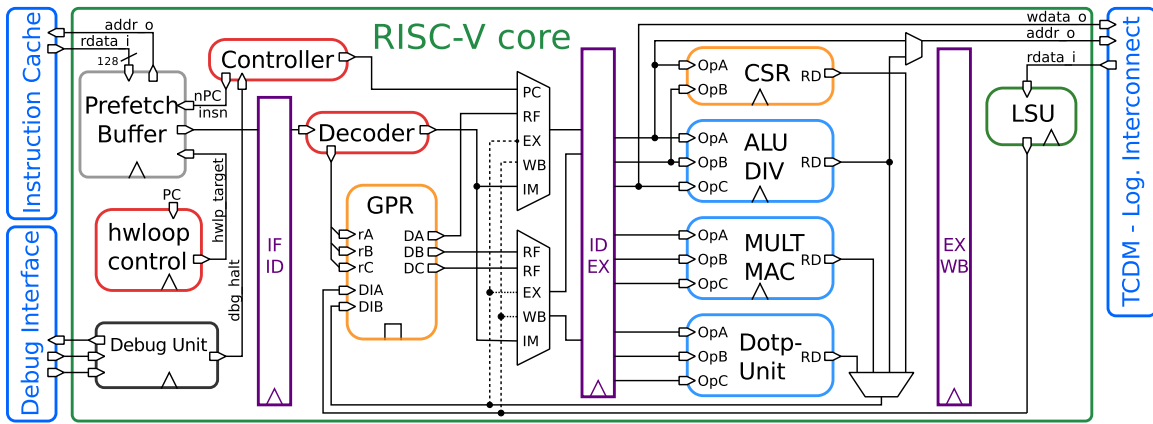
Instruction Cache

Debug Interface

RISC-V core

addr_o

rdata_i

128

Prefetch Buffer

Controller

nPC

insn

PC

hwlp_target

hwloop control

dbg_halt

Debug Unit

IF ID

Decoder

GPR

rA

rB

rC

DA

DB

DC

DIA

DIB

PC

RF

EX

WB

IM

RF

RF

EX

WB

IM

ID EX

OpA

OpB

CSR

RD

OpA

OpB

OpC

ALU DIV

RD

OpA

OpB

OpC

MULT MAC

RD

OpA

OpB

OpC

Dotp-Unit

RD

EX WB

wdata_o

addr_o

rdata_i

LSU

TCDM - Log. Interconnect